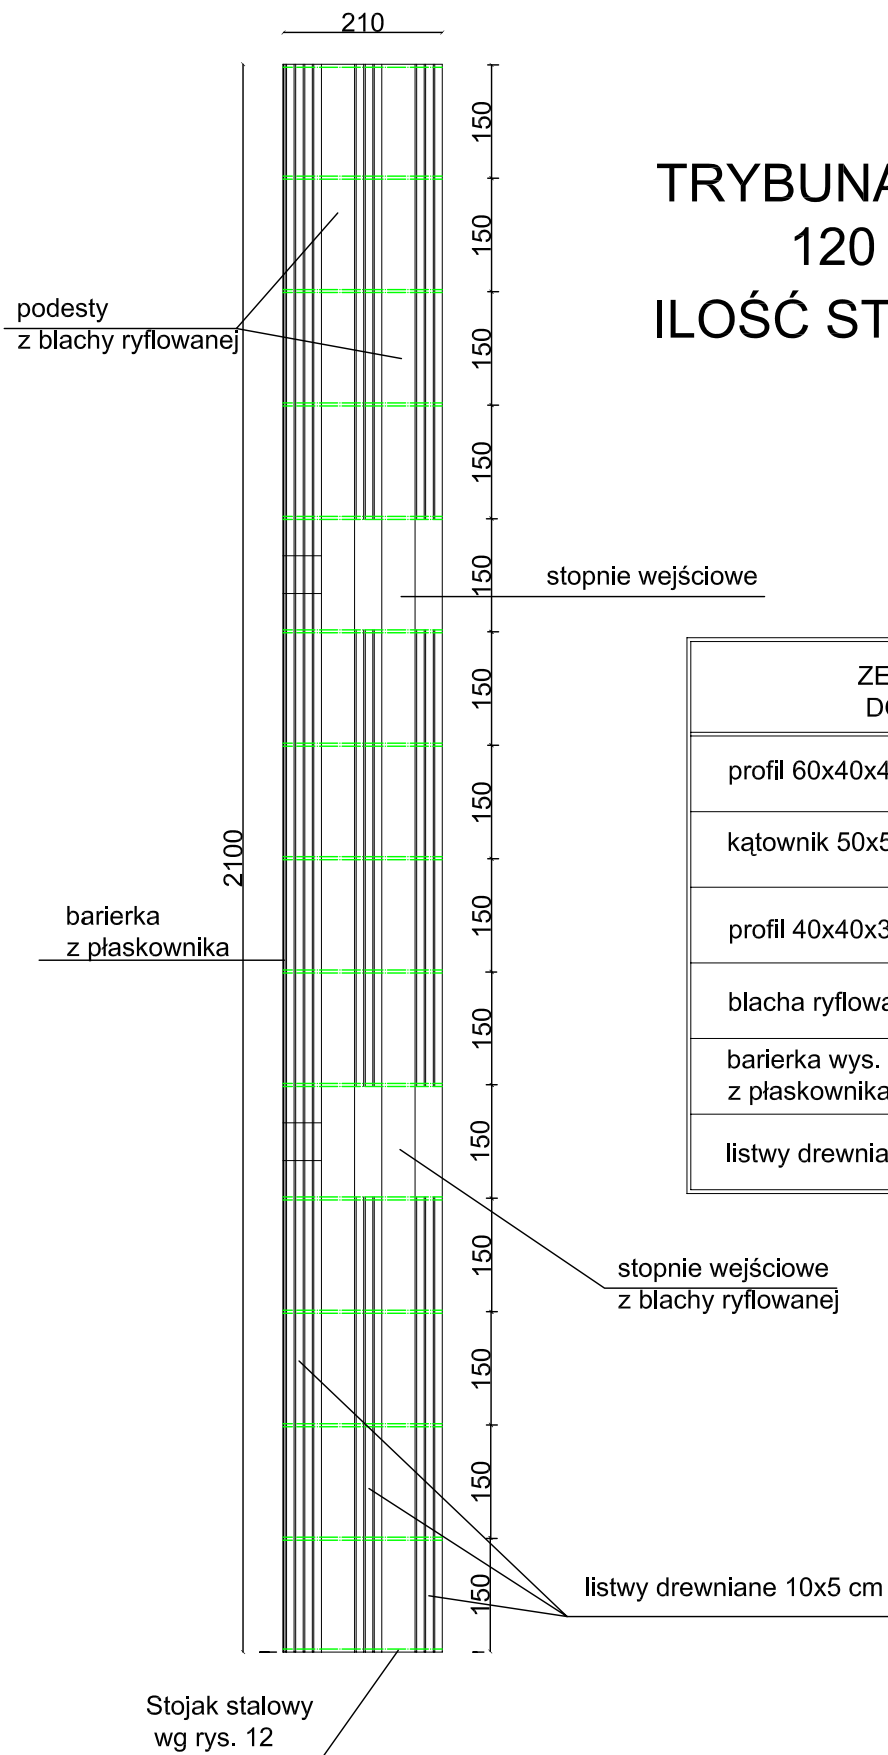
210

TRYBUNA
120
ILOŚĆ ST

podesty
z blachy ryflowanej

150
150
150
150
150
150
150
150
150
150
150
150
150
150

stopnie wejściowe

2100

ZE
DO

profil 60x40x4

kątownik 50x5

profil 40x40x3

blacha ryflowa

barierka wys.
z płaskownika

listwy drewnia

barierka
z płaskownika

stopnie wejściowe
z blachy ryflowanej

listwy drewniane 10x5 cm

Stojak stalowy
wg rys. 12